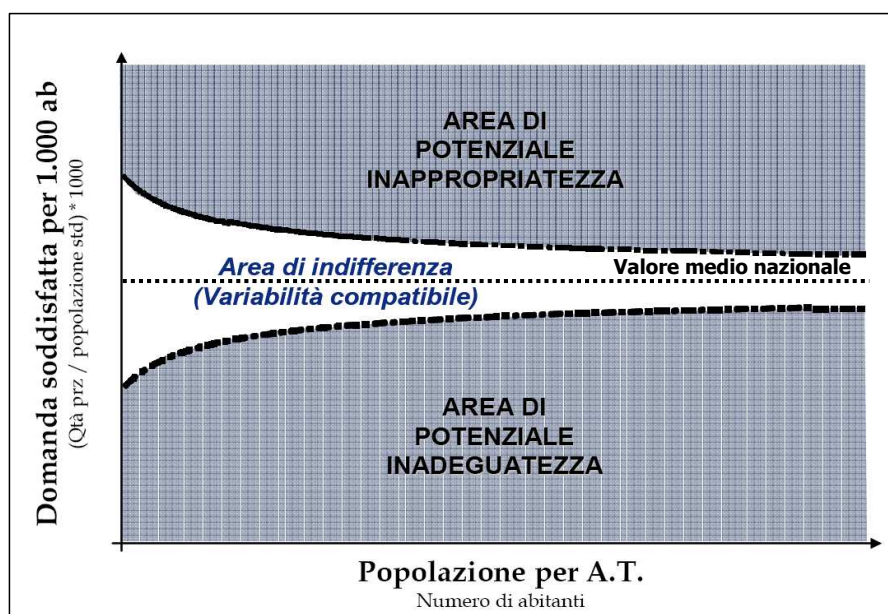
Domanda soddisfatta per 1.000 ab
(Qtà prz / popolazione std) * 1000

AREA DI POTENZIALE INAPPROPRIATEZZA

Area di indifferenza
(Variabilità compatibile)

Valore medio nazionale

AREA DI POTENZIALE INADEGUATEZZA

Popolazione per A.T.
Numero di abitanti